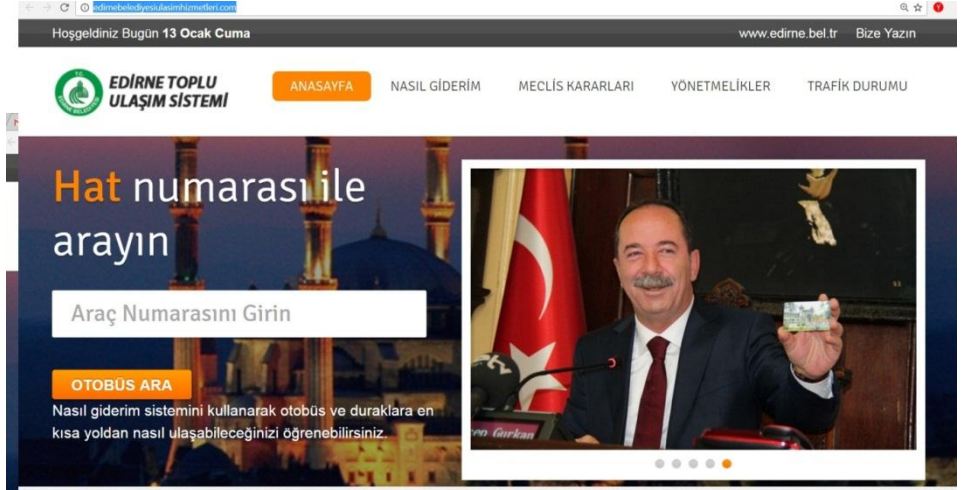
edirnebelediyesiulasimhizmetleri.com

Hoşgeldiniz Bugün 13 Ocak Cuma

www.edirne.bel.tr Bize Yazın

EDİRNE TOPLU ULAŞIM SİSTEMİ

ANASAYFA NASIL GİDERİM MECLİS KARARLARI YÖNETMELİKLER TRAFİK DURUMU

Hat numarası ile arayın

Araç Numarasını Girin

OTOBÜS ARA

Nasıl giderim sistemini kullanarak otobüs ve duraklara en kısa yoldan nasıl ulaşabileceğinizi öğrenebilirsiniz.

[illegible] Gurkan